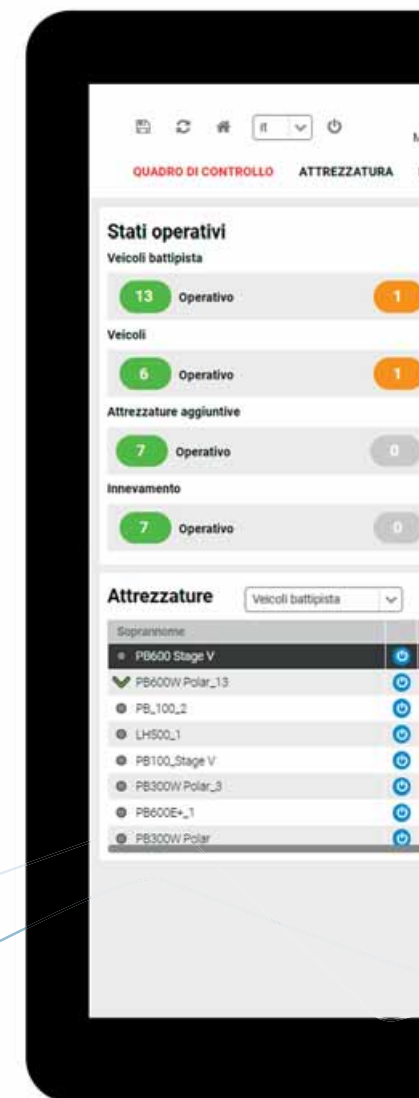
it
M

QUADRO DI CONTROLLO ATTREZZATURA

Stati operativi
Veicoli battipista
13 Operativo 1
Veicoli
6 Operativo 1
Attrezzature aggiuntive
7 Operativo 0
Innevamento
7 Operativo 0

Attrezzature Veicoli battipista

| Soprannome |
|---|
| PB600 Stage V |
| PB600W Polar_13 |
| PB_100_2 |
| LH500_1 |
| PB100_Stage V |
| PB300W Polar_3 |
| PB600E+_1 |
| PB300W Polar |